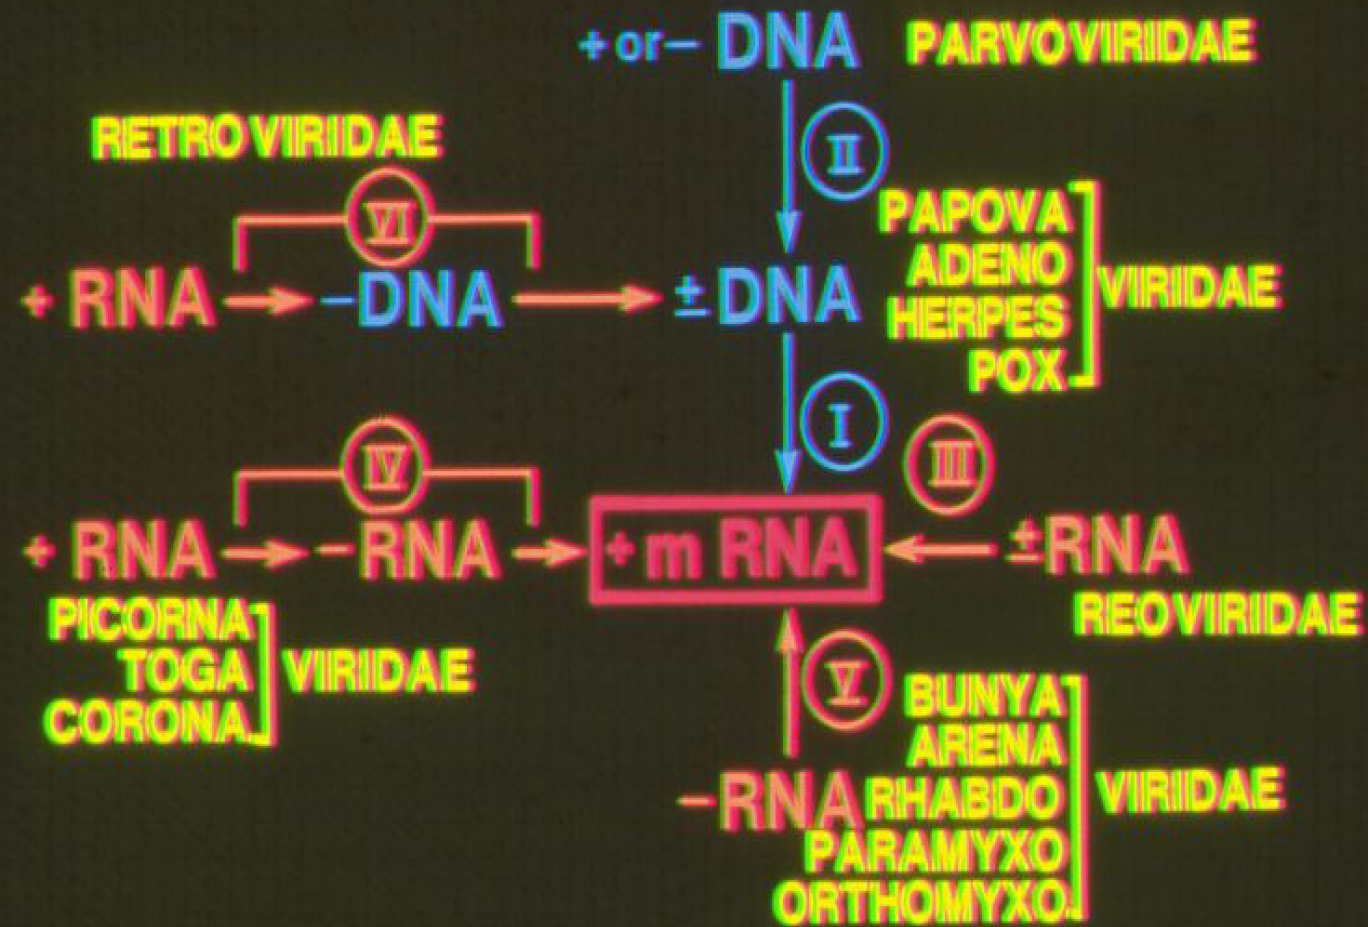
+ or – DNA PARVOVIRIDAE

II

RETROVIRIDAE

VI

+ RNA → –DNA → ± DNA

PAPOVA
ADENO
HERPES
POX
VIRIDAE

I

IV

III

+ RNA → – RNA → + m RNA ← ±RNA

REOVIRIDAE

PICORNA
TOGA
CORONA
VIRIDAE

V

–RNA

BUNYA
ARENA
RHABDO
PARAMYXO
ORTHOMYXO
VIRIDAE